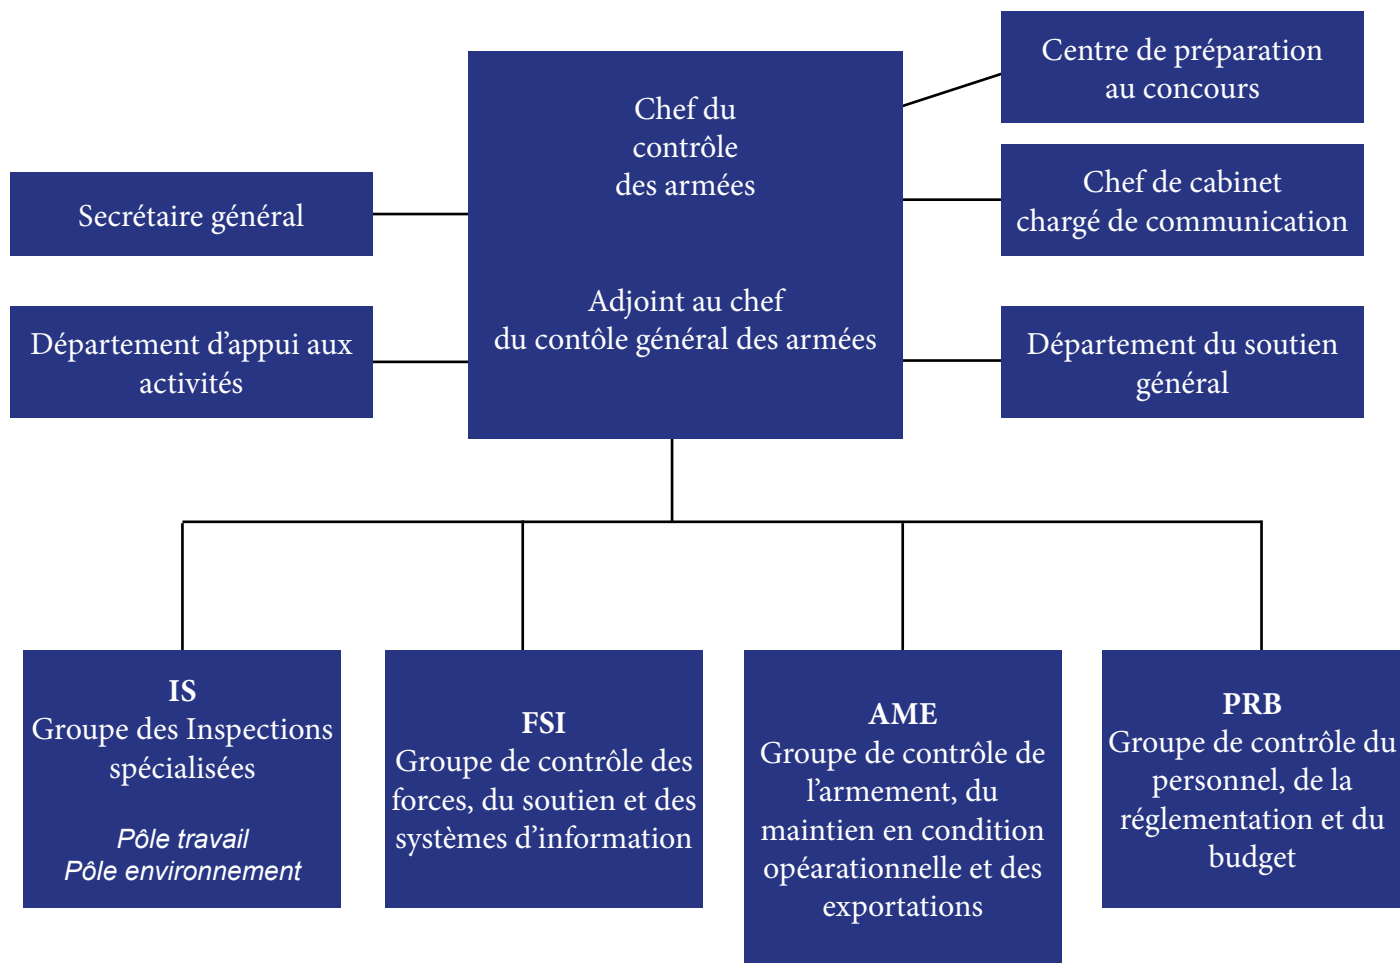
Centre de préparation au concours

Chef du contrôle des armées

Adjoint au chef du contôle général des armées

Secrétaire général

Chef de cabinet chargé de communication

Département d'appui aux activités

Département du soutien général

**IS**
Groupe des Inspections spécialisées

*Pôle travail*
*Pôle environnement*

**FSI**
Groupe de contrôle des forces, du soutien et des systèmes d'information

**AME**
Groupe de contrôle de l'armement, du maintien en condition opéarationnelle et des exportations

**PRB**
Groupe de contrôle du personnel, de la réglementation et du budget